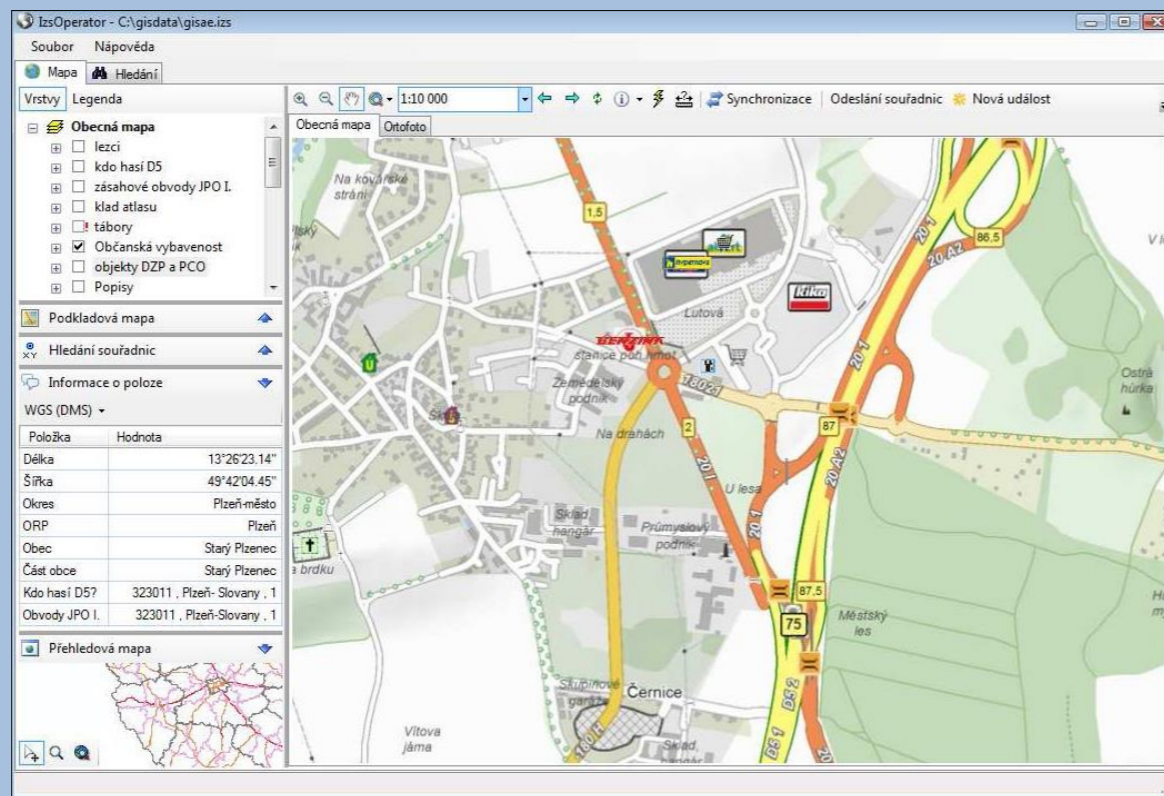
IzsOperator - C:\gisdata\gisae.izs

Soubor Nápověda

Mapa Hledání

Vrstvy Legenda

Obecná mapa
lezci
kdo hasí D5
zásahové obvody JPO I.
klad atlasu
tábory
Občanská vybavenost
objekty DZP a PCO
Popisy

Podkladová mapa

Hledání souřadnic

Informace o poloze

WGS (DMS)

| Položka | Hodnota |
|---|---|
| Délka | 13°26'23.14" |
| Šířka | 49°42'04.45" |
| Okres | Plzeň-město |
| ORP | Plzeň |
| Obec | Starý Plzenec |
| Část obce | Starý Plzenec |
| Kdo hasí D5? | 323011 , Plzeň- Slovany , 1 |
| Obvody JPO I. | 323011 , Plzeň-Slovany , 1 |

Přehledová mapa

1:10 000 Synchronizace Odeslání souřadnic Nová událost

Obecná mapa Ortofoto

Na kovářské stráni
1,5
86,5
hypernova
Lutová
BENZINA
stanice pohonných hmot
Zemědělský podnik
180/20
Na drahách
2
20 1
20 A2
87
Ostrá hůrka
U lesa
Sklad hangár
Průmyslový podnik
a brdku
87,5
75
Městský les
Skupinové garáže
Černice
Vítova jáma
Sklad hangár
D5 2